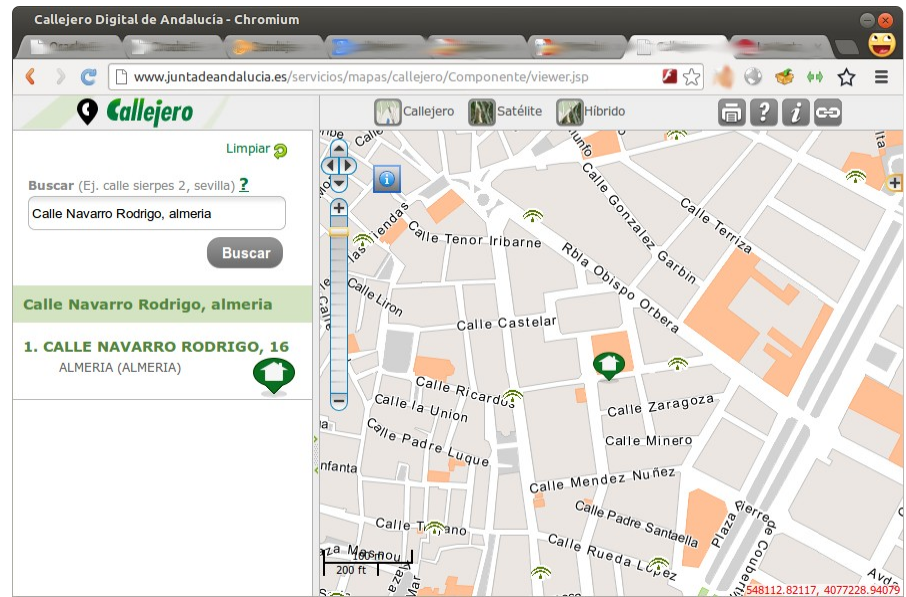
Callejero Digital de Andalucía - Chromium

www.juntadeandalucia.es/servicios/mapas/callejero/Componente/viewer.jsp

Callejero

Callejero Satélite Híbrido

Limpiar

Buscar (Ej. calle sierpes 2, sevilla) ?

Calle Navarro Rodrigo, almeria

Buscar

Calle Navarro Rodrigo, almeria

1. CALLE NAVARRO RODRIGO, 16
ALMERIA (ALMERIA)

Calle Gonzalez Garbin
Calle Terriza
Calle Tenor Iribarne
Rbla Obispo Orbera
Calle Liron
Calle Castelar
Calle Ricardos
Calle la Union
Calle Zaragoza
Calle Padre Luque
Calle Minero
Infanta
Calle Mendez Nuñez
Calle Padre Santaella
Calle Rueda López
Plaza Pierre de Coubertin
Plaza Masnou
Calle Juan
100 m
200 ft
548112.82117, 4077228.94079